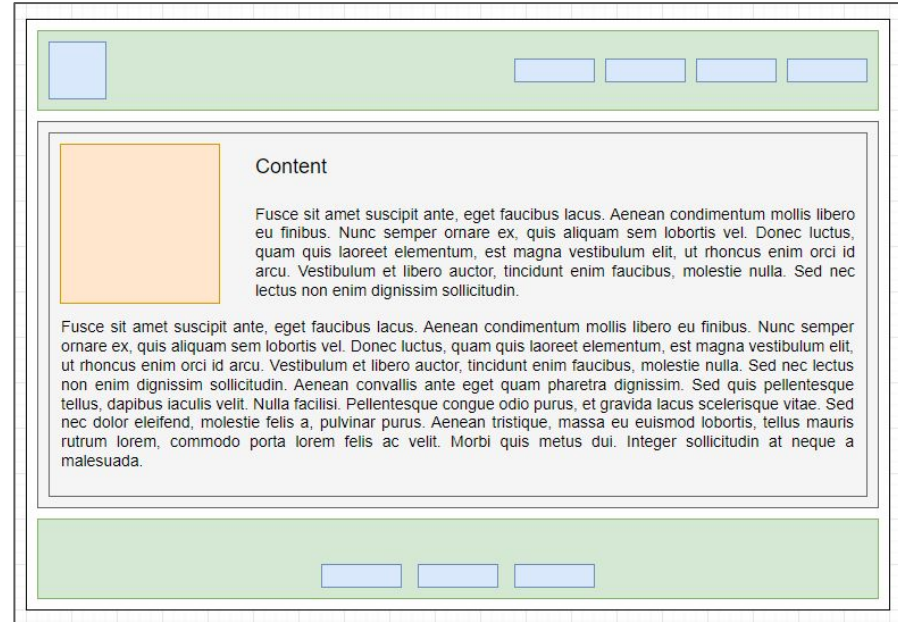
Content

Fusce sit amet suscipit ante, eget faucibus lacus. Aenean condimentum mollis libero eu finibus. Nunc semper ornare ex, quis aliquam sem lobortis vel. Donec luctus, quam quis laoreet elementum, est magna vestibulum elit, ut rhoncus enim orci id arcu. Vestibulum et libero auctor, tincidunt enim faucibus, molestie nulla. Sed nec lectus non enim dignissim sollicitudin.

Fusce sit amet suscipit ante, eget faucibus lacus. Aenean condimentum mollis libero eu finibus. Nunc semper ornare ex, quis aliquam sem lobortis vel. Donec luctus, quam quis laoreet elementum, est magna vestibulum elit, ut rhoncus enim orci id arcu. Vestibulum et libero auctor, tincidunt enim faucibus, molestie nulla. Sed nec lectus non enim dignissim sollicitudin. Aenean convallis ante eget quam pharetra dignissim. Sed quis pellentesque tellus, dapibus iaculis velit. Nulla facilisi. Pellentesque congue odio purus, et gravida lacus scelerisque vitae. Sed nec dolor eleifend, molestie felis a, pulvinar purus. Aenean tristique, massa eu euismod lobortis, tellus mauris rutrum lorem, commodo porta lorem felis ac velit. Morbi quis metus dui. Integer sollicitudin at neque a malesuada.